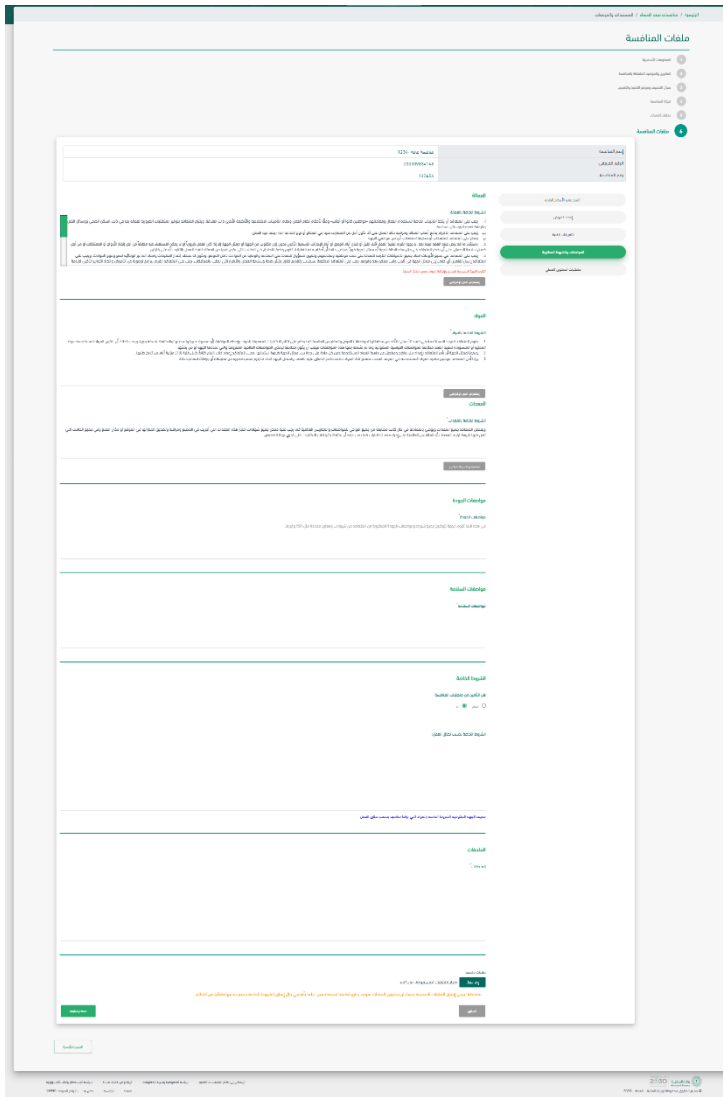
الرئيسية / منافسات جهة الحكومة / المنافسات والمشتريات

ملفات المنافسة

1 المعلومات الأساسية
2 تفاصيل وشروط العملية بالمنافسة
3 مكان التسليم ونطاق التنفيذ والتقديم
4 سجل المنافسة
5 ملفات الاستدعاء
6 ملفات المنافسة

| اسم المنافسة | منافسة عامة - 1234 |
|---|---|
| الرقم المرجعي | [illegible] |
| رقم المنافسة | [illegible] |

المقدمة
الشروط العامة
الأحكام العامة
المواصفات والجودة المطلوبة
متطلبات المحتوى المحلي

المقدمة

الشروط الخاصة

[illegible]

النطاق

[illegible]

المعدات

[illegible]

مواصفات الجودة

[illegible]

مواصفات السلامة

مواصفات السلامة

الشروط الخاصة

هل التأمين من متطلبات المنافسة

نعم لا

الشروط الخاصة حسب نطاق العمل

الملحقات

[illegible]

السابق

حفظ ومتابعة

العودة للمنافسة